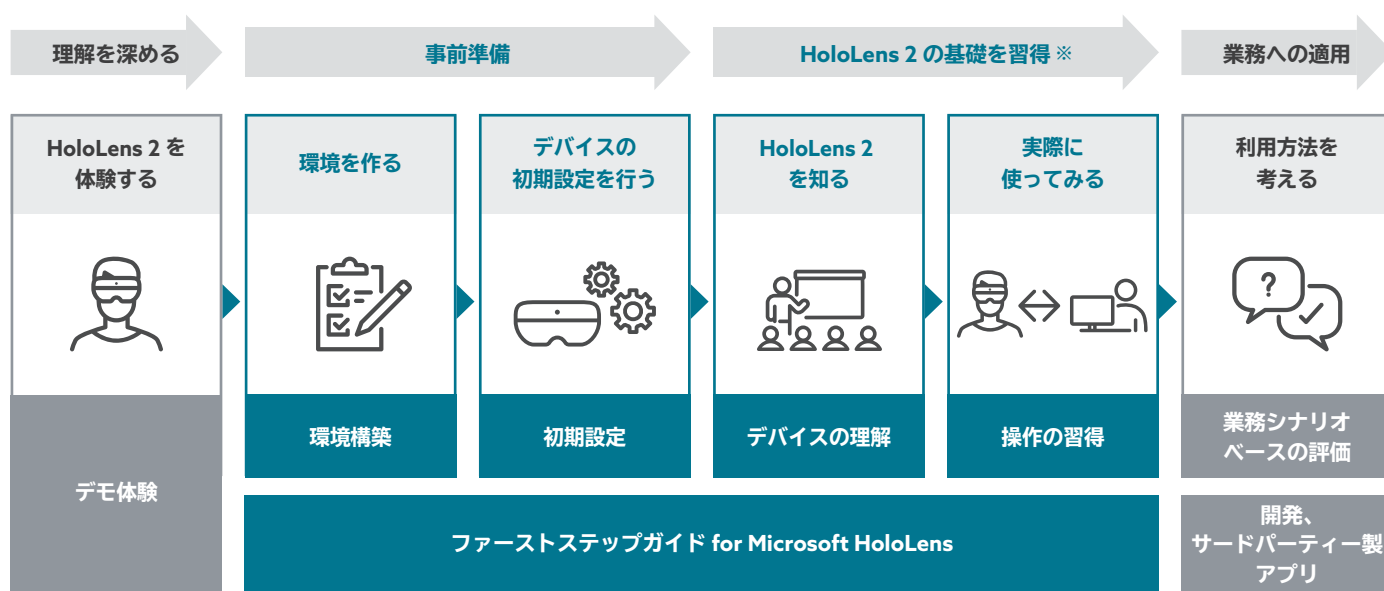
理解を深める

事前準備

HoloLens 2 の基礎を習得 ※

業務への適用

HoloLens 2 を体験する

デモ体験

環境を作る

環境構築

デバイスの初期設定を行う

初期設定

HoloLens 2 を知る

デバイスの理解

実際に使ってみる

操作の習得

ファーストステップガイド for Microsoft HoloLens

利用方法を考える

業務シナリオベースの評価

開発、サードパーティー製アプリ